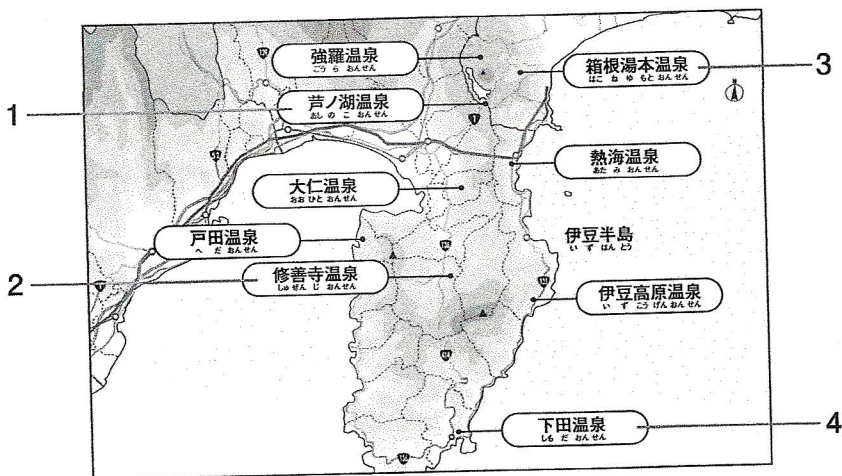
強羅温泉
ごう ら おん せん

箱根湯本温泉
はこ ね ゆ もと おん せん

3

1

芦ノ湖温泉
あし の こ おん せん

熱海温泉
あた み おん せん

大仁温泉
おお ひと おん せん

戸田温泉
へ だ おん せん

伊豆半島
い ず はん とう

2

修善寺温泉
しゅ ぜん じ おん せん

伊豆高原温泉
い ず こう げん おん せん

下田温泉
しも だ おん せん

4